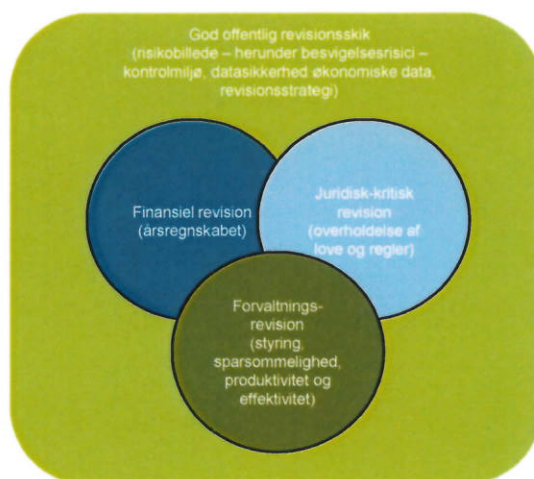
God offentlig revisionsskik (risikobillede – herunder besvigelsesrisici – kontrolmiljø, datasikkerhed økonomiske data, revisionsstrategi)

Finansiel revision (årsregnskabet)

Juridisk-kritisk revision (overholdelse af love og regler)

Forvaltningsrevision (styring, sparsommelighed, produktivitet og effektivitet)